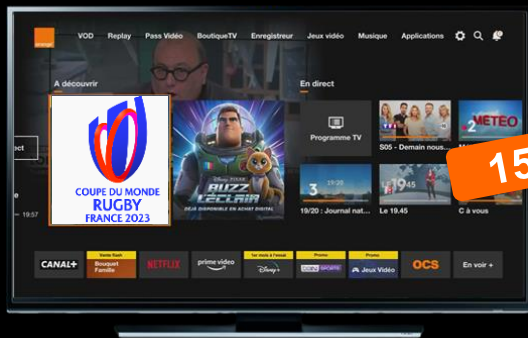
orange

VOD Replay Pass Vidéo BoutiqueTV Enregistreur Jeux vidéo Musique Applications

A découvrir

COUPE DU MONDE RUGBY FRANCE 2023

Disney PIXAR BUZZ L'ÉCLAIR DÉJÀ DISPONIBLE EN ACHAT DIGITAL

ect

19:57

En direct

Programme TV

S05 - Demain nous...

2 MÉTÉO

15

3 19/20

19/20 : Journal nat...

Le 19.45

C à vous

CANAL+

Bouquet Famille

NETFLIX

prime video

Disney+

Promo SPORTS

Promo Jeux Vidéo

OCS

En voir +